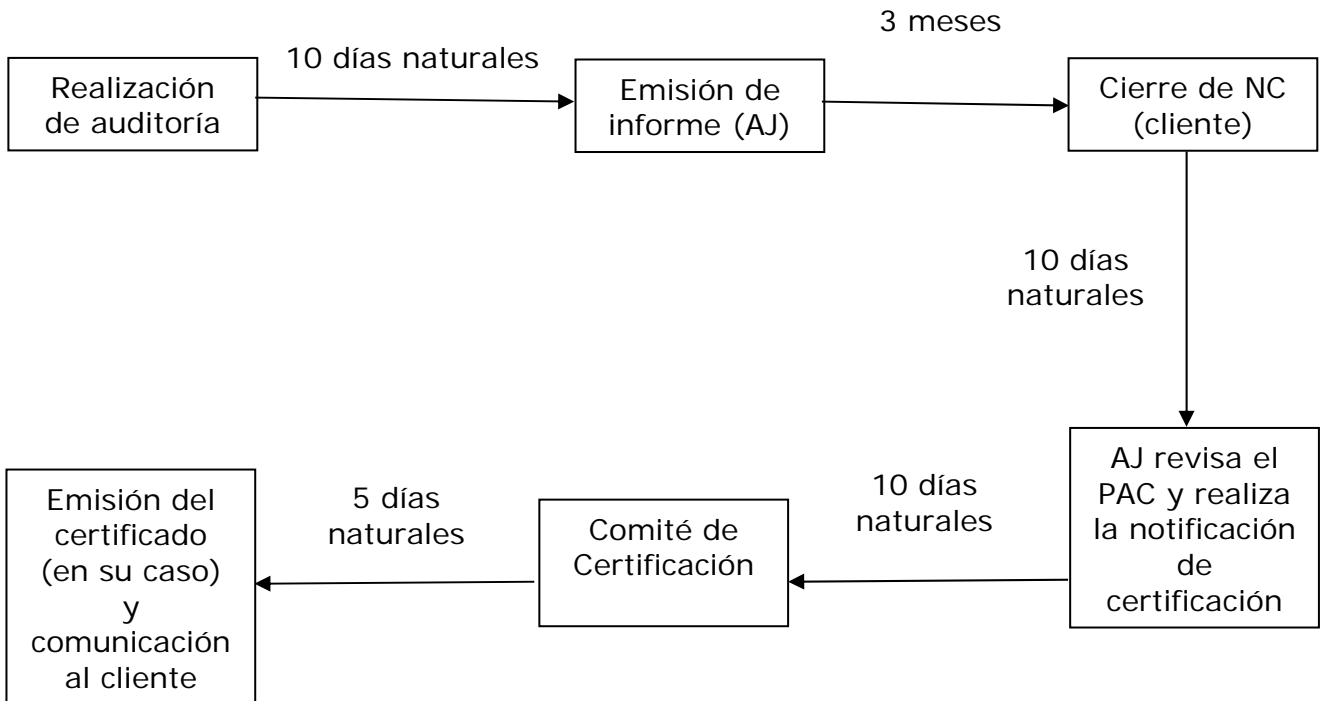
Realización de auditoría

10 días naturales

Emisión de informe (AJ)

3 meses

Cierre de NC (cliente)

10 días naturales

AJ revisa el PAC y realiza la notificación de certificación

10 días naturales

Comité de Certificación

5 días naturales

Emisión del certificado (en su caso) y comunicación al cliente